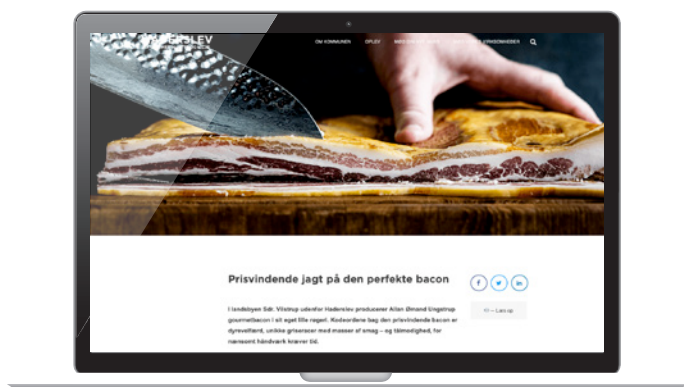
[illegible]SLEV

OM KOMMUNEN OPLEV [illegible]

Prisvindende jagt på den perfekte bacon

f t in

I landsbyen Sdr. Vilstrup udenfor Haderslev producerer Allan Ømand Ungstrup gourmetbacon i sit eget lille røgeri. Kodeordene bag den prisvindende bacon er dyrevelfærd, unikke grisearter med masser af smag – og tålmodighed, for ægte håndværk kræver tid.

Læs op